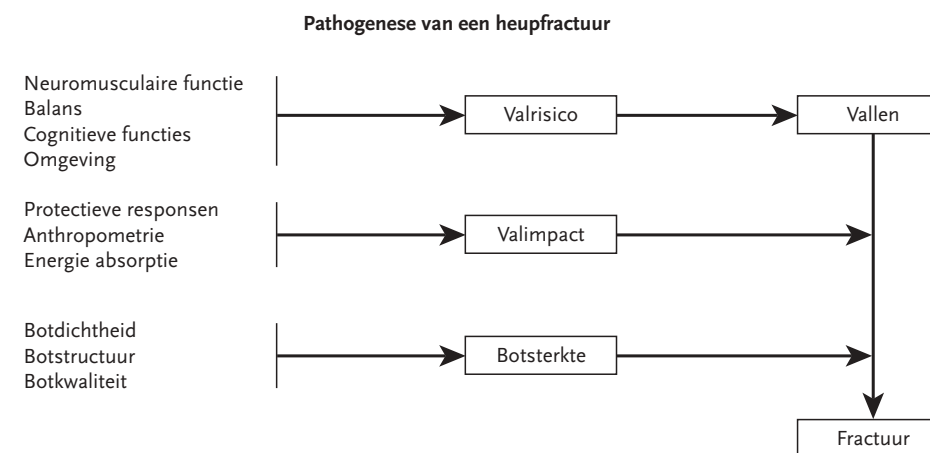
Pathogenese van een heupfractuur

Neuromusculaire functie
Balans
Cognitieve functies
Omgeving

Valrisico

Vallen

Protectieve responsen
Anthropometrie
Energie absorptie

Valimpact

Botdichtheid
Botstructuur
Botkwaliteit

Botsterkte

Fractuur